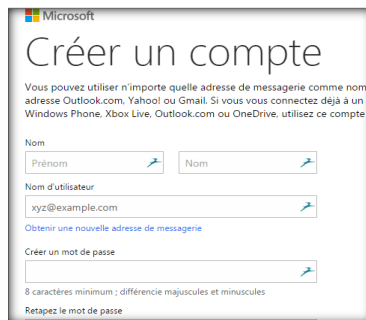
Microsoft

Créer un compte

Vous pouvez utiliser n'importe quelle adresse de messagerie comme nom adresse Outlook.com, Yahoo! ou Gmail. Si vous vous connectez déjà à un Windows Phone, Xbox Live, Outlook.com ou OneDrive, utilisez ce compte

Nom

Prénom

Nom

Nom d'utilisateur

xyz@example.com

Obtenir une nouvelle adresse de messagerie

Créer un mot de passe

8 caractères minimum ; différencie majuscules et minuscules

Retapez le mot de passe